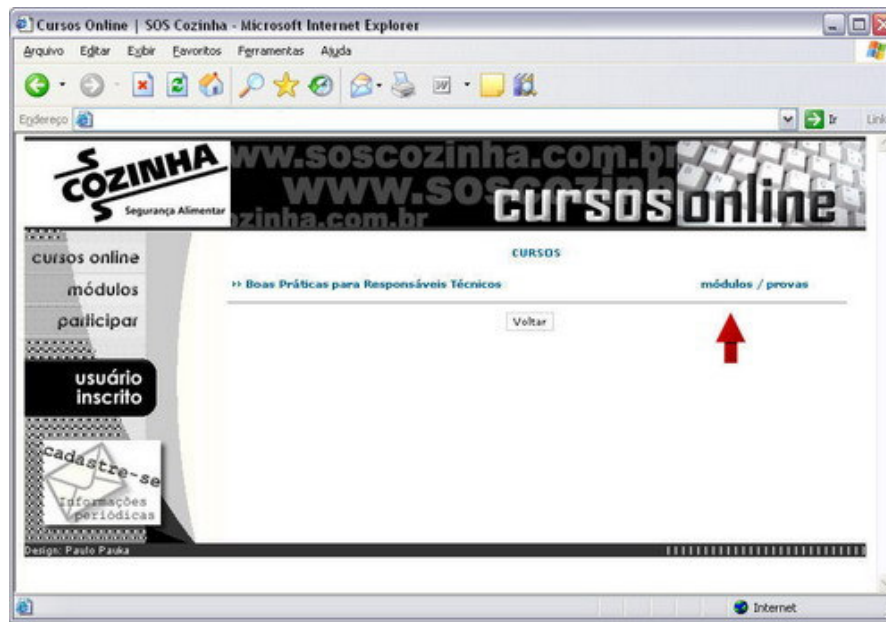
Cursos Online | SOS Cozinha - Microsoft Internet Explorer

Arquivo Editar Exibir Favoritos Ferramentas Ajuda

Endereço

Ir Link

SOS COZINHA Segurança Alimentar

www.soscozinha.com.br
www.soscozinha.com.br

cursos online

cursos online

módulos

participar

usuário inscrito

cadastre-se

Informações periódicas

CURSOS

» Boas Práticas para Responsáveis Técnicos

módulos / provas

Voltar

Design: Paulo Pauka

Internet